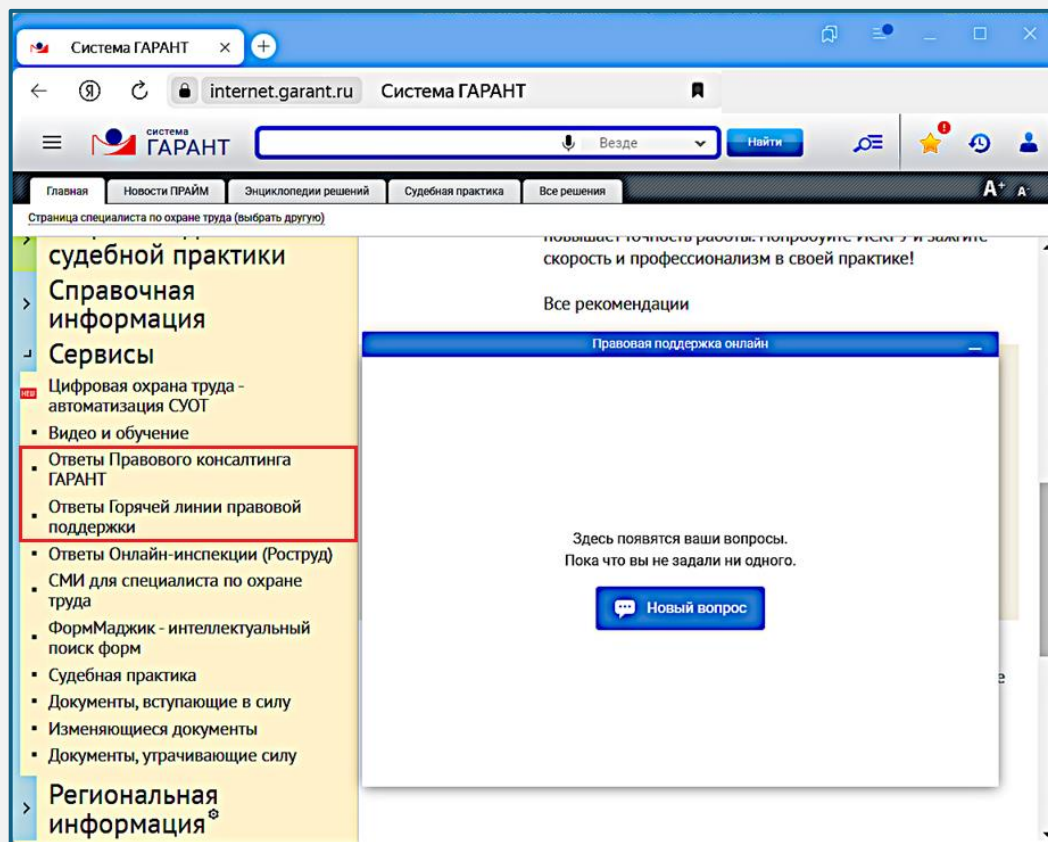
Система ГАРАНТ ×

internet.garant.ru Система ГАРАНТ

система ГАРАНТ

Везде

Найти

Главная
Новости ПРАЙМ
Энциклопедии решений
Судебная практика
Все решения

A⁺ A⁻

Страница специалиста по охране труда (выбрать другую)

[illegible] судебной практики

Справочная информация

Сервисы

NEW Цифровая охрана труда - автоматизация СУОТ
Видео и обучение
Ответы Правового консалтинга ГАРАНТ
Ответы Горячей линии правовой поддержки
Ответы Онлайн-инспекции (Роструд)
СМИ для специалиста по охране труда
ФормМаджик - интеллектуальный поиск форм
Судебная практика
Документы, вступающие в силу
Изменяющиеся документы
Документы, утрачивающие силу

Региональная информация

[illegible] скорость и профессионализм в своей практике!

Все рекомендации

Правовая поддержка онлайн

Здесь появятся ваши вопросы.
Пока что вы не задали ни одного.

Новый вопрос